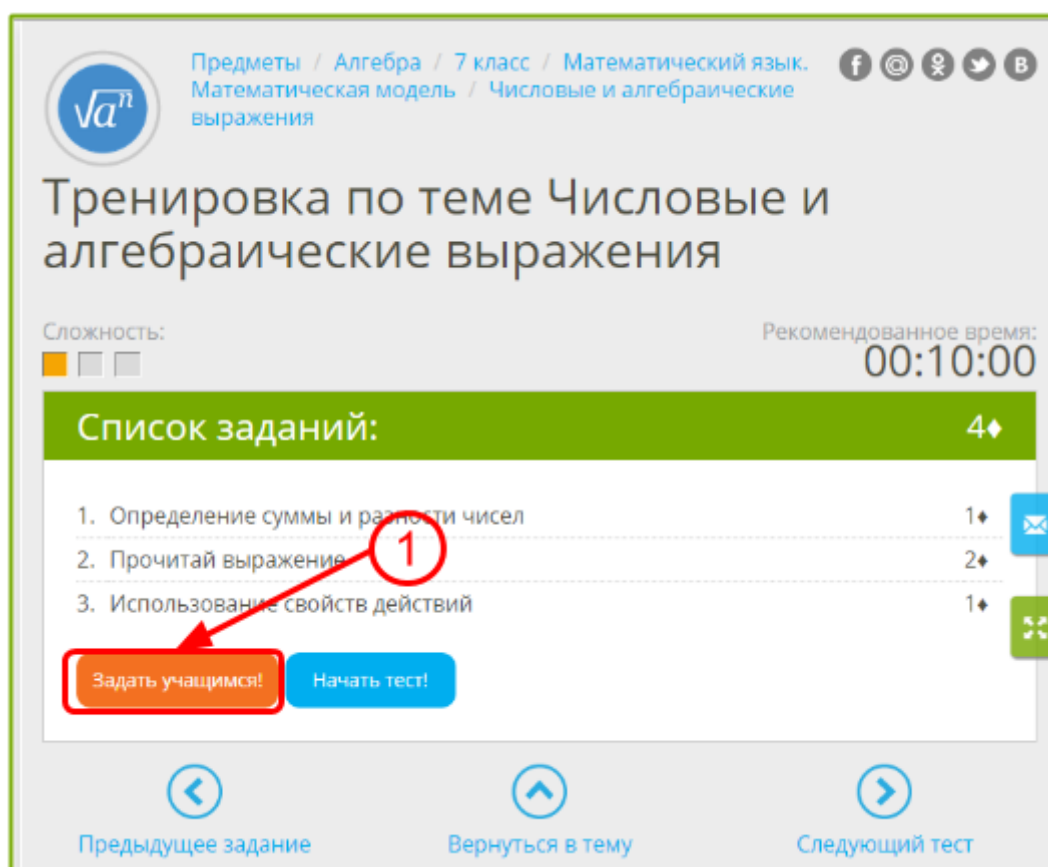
$\sqrt{a^n}$

Предметы / Алгебра / 7 класс / Математический язык. Математическая модель / Числовые и алгебраические выражения

f @ B

Тренировка по теме Числовые и алгебраические выражения

Сложность:

Рекомендованное время:
00:10:00

Список заданий: 4♦

1. Определение суммы и разности чисел 1♦
2. Прочитай выражение 2♦
3. Использование свойств действий 1♦

1

Задать учащимся!
Начать тест!

Предыдущее задание
Вернуться в тему
Следующий тест